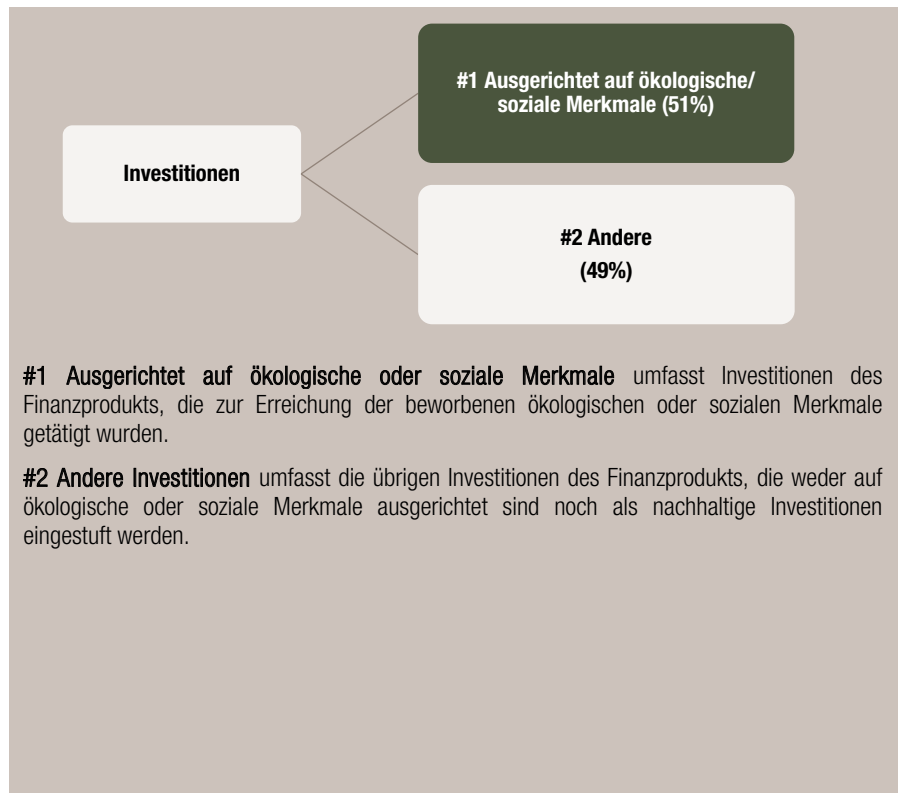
Investitionen

#1 Ausgerichtet auf ökologische/ soziale Merkmale (51%)

#2 Andere (49%)

#1 Ausgerichtet auf ökologische oder soziale Merkmale umfasst Investitionen des Finanzprodukts, die zur Erreichung der beworbenen ökologischen oder sozialen Merkmale getätigt wurden.

#2 Andere Investitionen umfasst die übrigen Investitionen des Finanzprodukts, die weder auf ökologische oder soziale Merkmale ausgerichtet sind noch als nachhaltige Investitionen eingestuft werden.